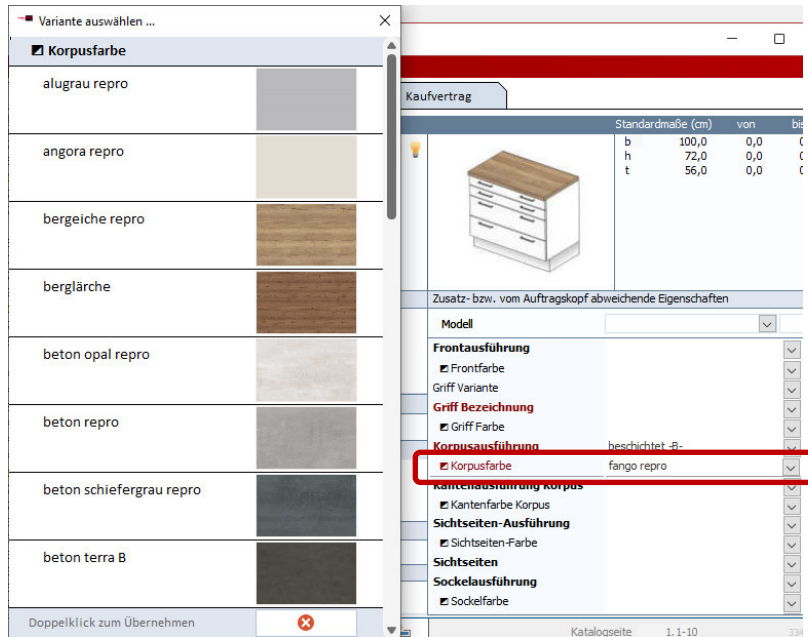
Variante auswählen ...

Korpusfarbe

alugrau repro

angora repro

bergeiche repro

berglärche

beton opal repro

beton repro

beton schiefergrau repro

beton terra B

Doppelklick zum Übernehmen

Kaufvertrag

| | Standardmaße (cm) | von | bis |
|---|---|---|---|
| b | 100,0 | 0,0 | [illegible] |
| h | 72,0 | 0,0 | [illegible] |
| t | 56,0 | 0,0 | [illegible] |

Zusatz- bzw. vom Auftragskopf abweichende Eigenschaften

Modell

Frontausführung
Frontfarbe
Griff Variante
Griff Bezeichnung
Griff Farbe
Korpusausführung beschichtet -B-
Korpusfarbe fango repro
Kantenausführung Korpus
Kantenfarbe Korpus
Sichtseiten-Ausführung
Sichtseiten-Farbe
Sichtseiten
Sockelausführung
Sockelfarbe

Katalogseite 1.1-10